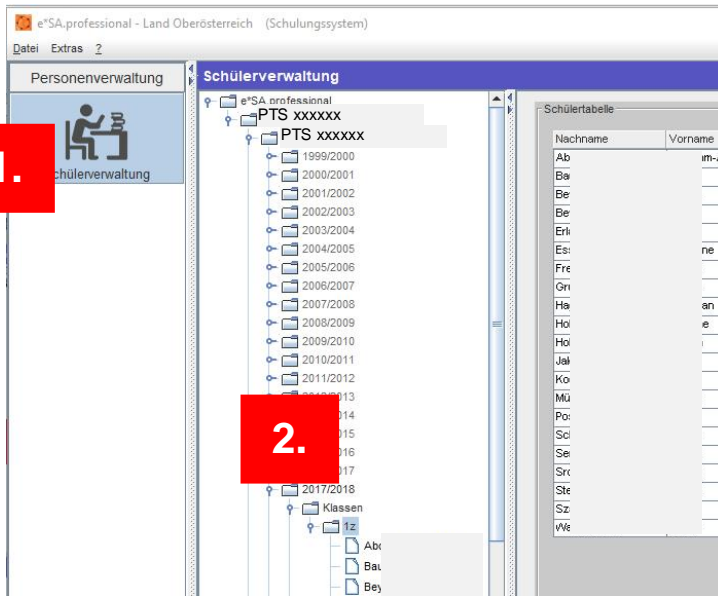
e*SA.professional - Land Oberösterreich (Schulungssystem)

Datei Extras ?

Personenverwaltung

1.

Schülerverwaltung

Schülerverwaltung

e*SA professional
PTS xxxxxx
PTS xxxxxx
1999/2000
2000/2001
2001/2002
2002/2003
2003/2004
2004/2005
2005/2006
2006/2007
2007/2008
2008/2009
2009/2010
2010/2011
2011/2012
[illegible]013
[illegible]014
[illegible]015
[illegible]016
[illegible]017
2017/2018
Klassen
1z
Ab
Bau
Bey

2.

Schülertabelle

| Nachname | Vorname |
|---|---|
| Ab | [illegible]m-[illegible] |
| Ba | |
| Be | |
| Be | |
| Erl | |
| Es | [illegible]ne |
| Fre | |
| Gr | |
| Ha | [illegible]an |
| Ho | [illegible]e |
| Ho | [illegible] |
| Jak | |
| Ko | |
| Mü | |
| Po | |
| Sc | |
| Se | |
| Sr | |
| Ste | |
| Sz | |
| We | |